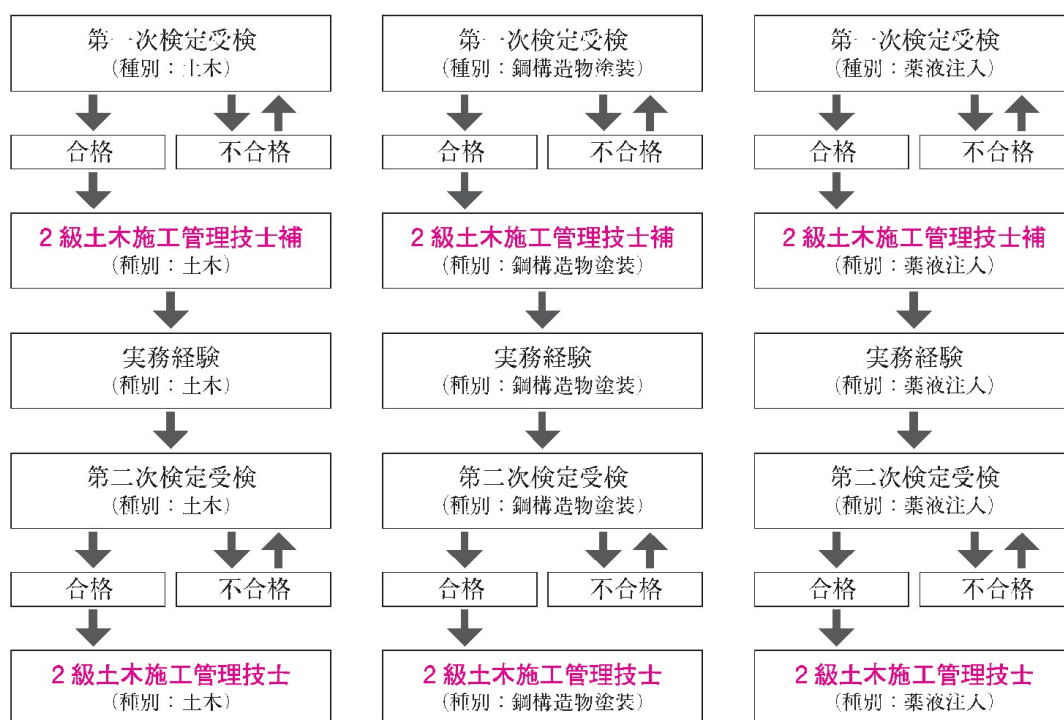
第一次検定受検
（種別：土木）

合格

不合格

2級土木施工管理技士補
（種別：土木）

実務経験
（種別：土木）

第二次検定受検
（種別：土木）

合格

不合格

2級土木施工管理技士
（種別：土木）

第一次検定受検
（種別：鋼構造物塗装）

合格

不合格

2級土木施工管理技士補
（種別：鋼構造物塗装）

実務経験
（種別：鋼構造物塗装）

第二次検定受検
（種別：鋼構造物塗装）

合格

不合格

2級土木施工管理技士
（種別：鋼構造物塗装）

第一次検定受検
（種別：薬液注入）

合格

不合格

2級土木施工管理技士補
（種別：薬液注入）

実務経験
（種別：薬液注入）

第二次検定受検
（種別：薬液注入）

合格

不合格

2級土木施工管理技士
（種別：薬液注入）